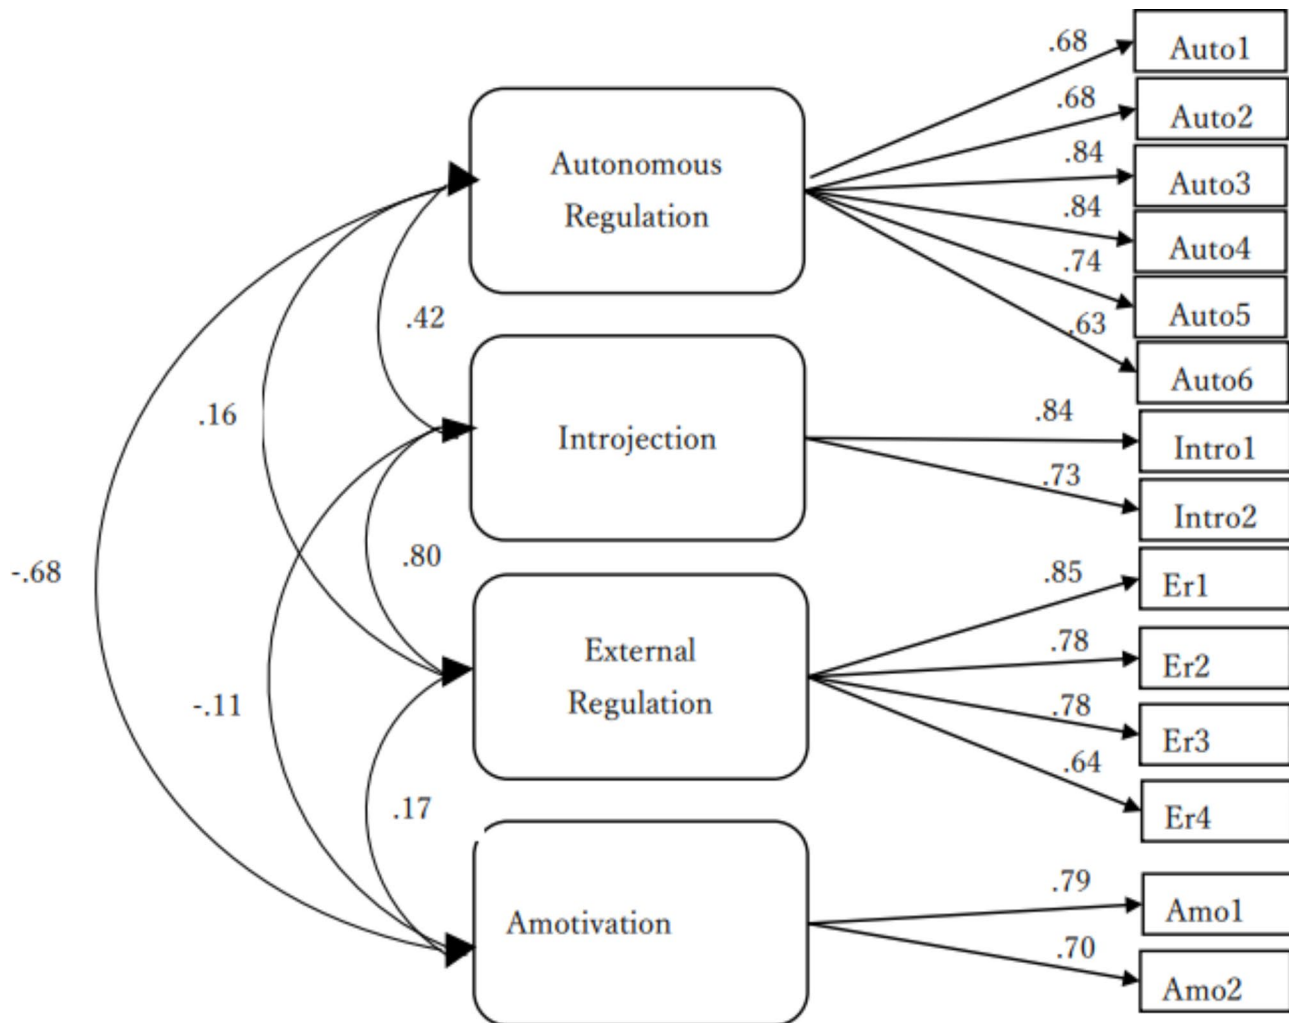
Autonomous Regulation

.68
Auto1
.68
Auto2
.84
Auto3
.84
Auto4
.74
Auto5
.63
Auto6

.42

.16

Introjection

.84
Intro1
.73
Intro2

-.68

.80

External Regulation

.85
Er1
.78
Er2
.78
Er3
.64
Er4

-.11

.17

Amotivation

.79
Amo1
.70
Amo2